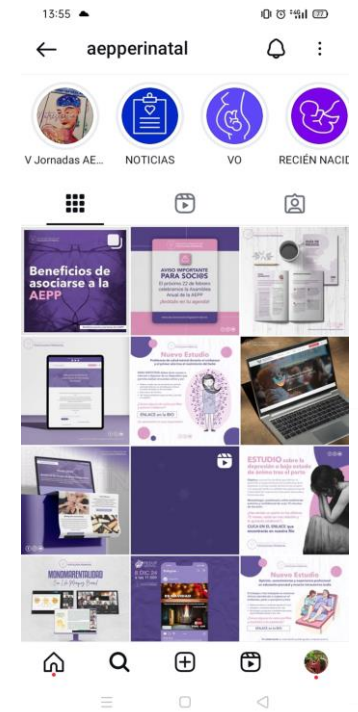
13:55

aepperinatal

V Jornadas AE...
NOTICIAS
VO
RECIÉN NACID

Beneficios de asociarse a la AEPP

AVISO IMPORTANTE PARA SOCIOS
El próximo 22 de febrero celebramos la Asamblea Anual de la AEPP
¡Anótalo en tu agenda!

Nuevo Estudio
ENLACE en la BIO

ESTUDIO sobre la depresión o bajo estado de ánimo tras el parto

MONOMARENTALIDAD

Nuevo Estudio